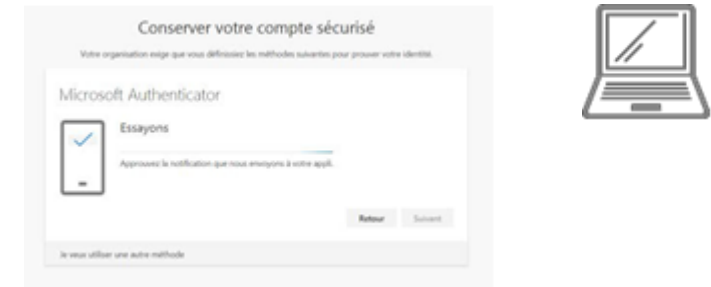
Conserver votre compte sécurisé

Votre organisation exige que vous définissiez les méthodes suivantes pour prouver votre identité.

Microsoft Authenticator

Essayons

Approuvez la notification que nous envoyons à votre appli.

Retour

Suivant

Je veux utiliser une autre méthode